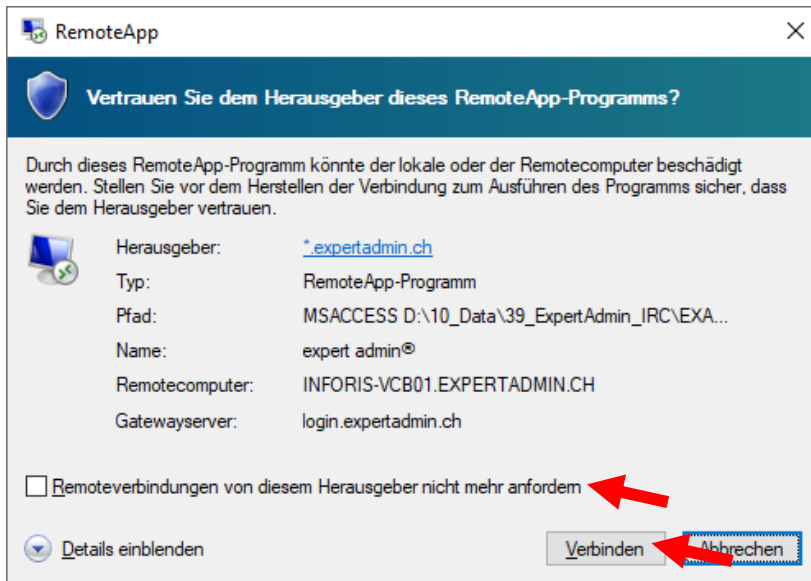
RemoteApp

Vertrauen Sie dem Herausgeber dieses RemoteApp-Programms?

Durch dieses RemoteApp-Programm könnte der lokale oder der Remotecomputer beschädigt werden. Stellen Sie vor dem Herstellen der Verbindung zum Ausführen des Programms sicher, dass Sie dem Herausgeber vertrauen.

| | |
|---|---|
| Herausgeber: | *.expertadmin.ch |
| Typ: | RemoteApp-Programm |
| Pfad: | MSACCESS D:\10_Data\39_ExpertAdmin_IRC\EXA... |
| Name: | expert admin® |
| Remotecomputer: | INFORIS-VCB01.EXPERTADMIN.CH |
| Gatewayserver: | login.expertadmin.ch |

Remoteverbindungen von diesem Herausgeber nicht mehr anfordern

Details einblenden

Verbinden

Abbrechen